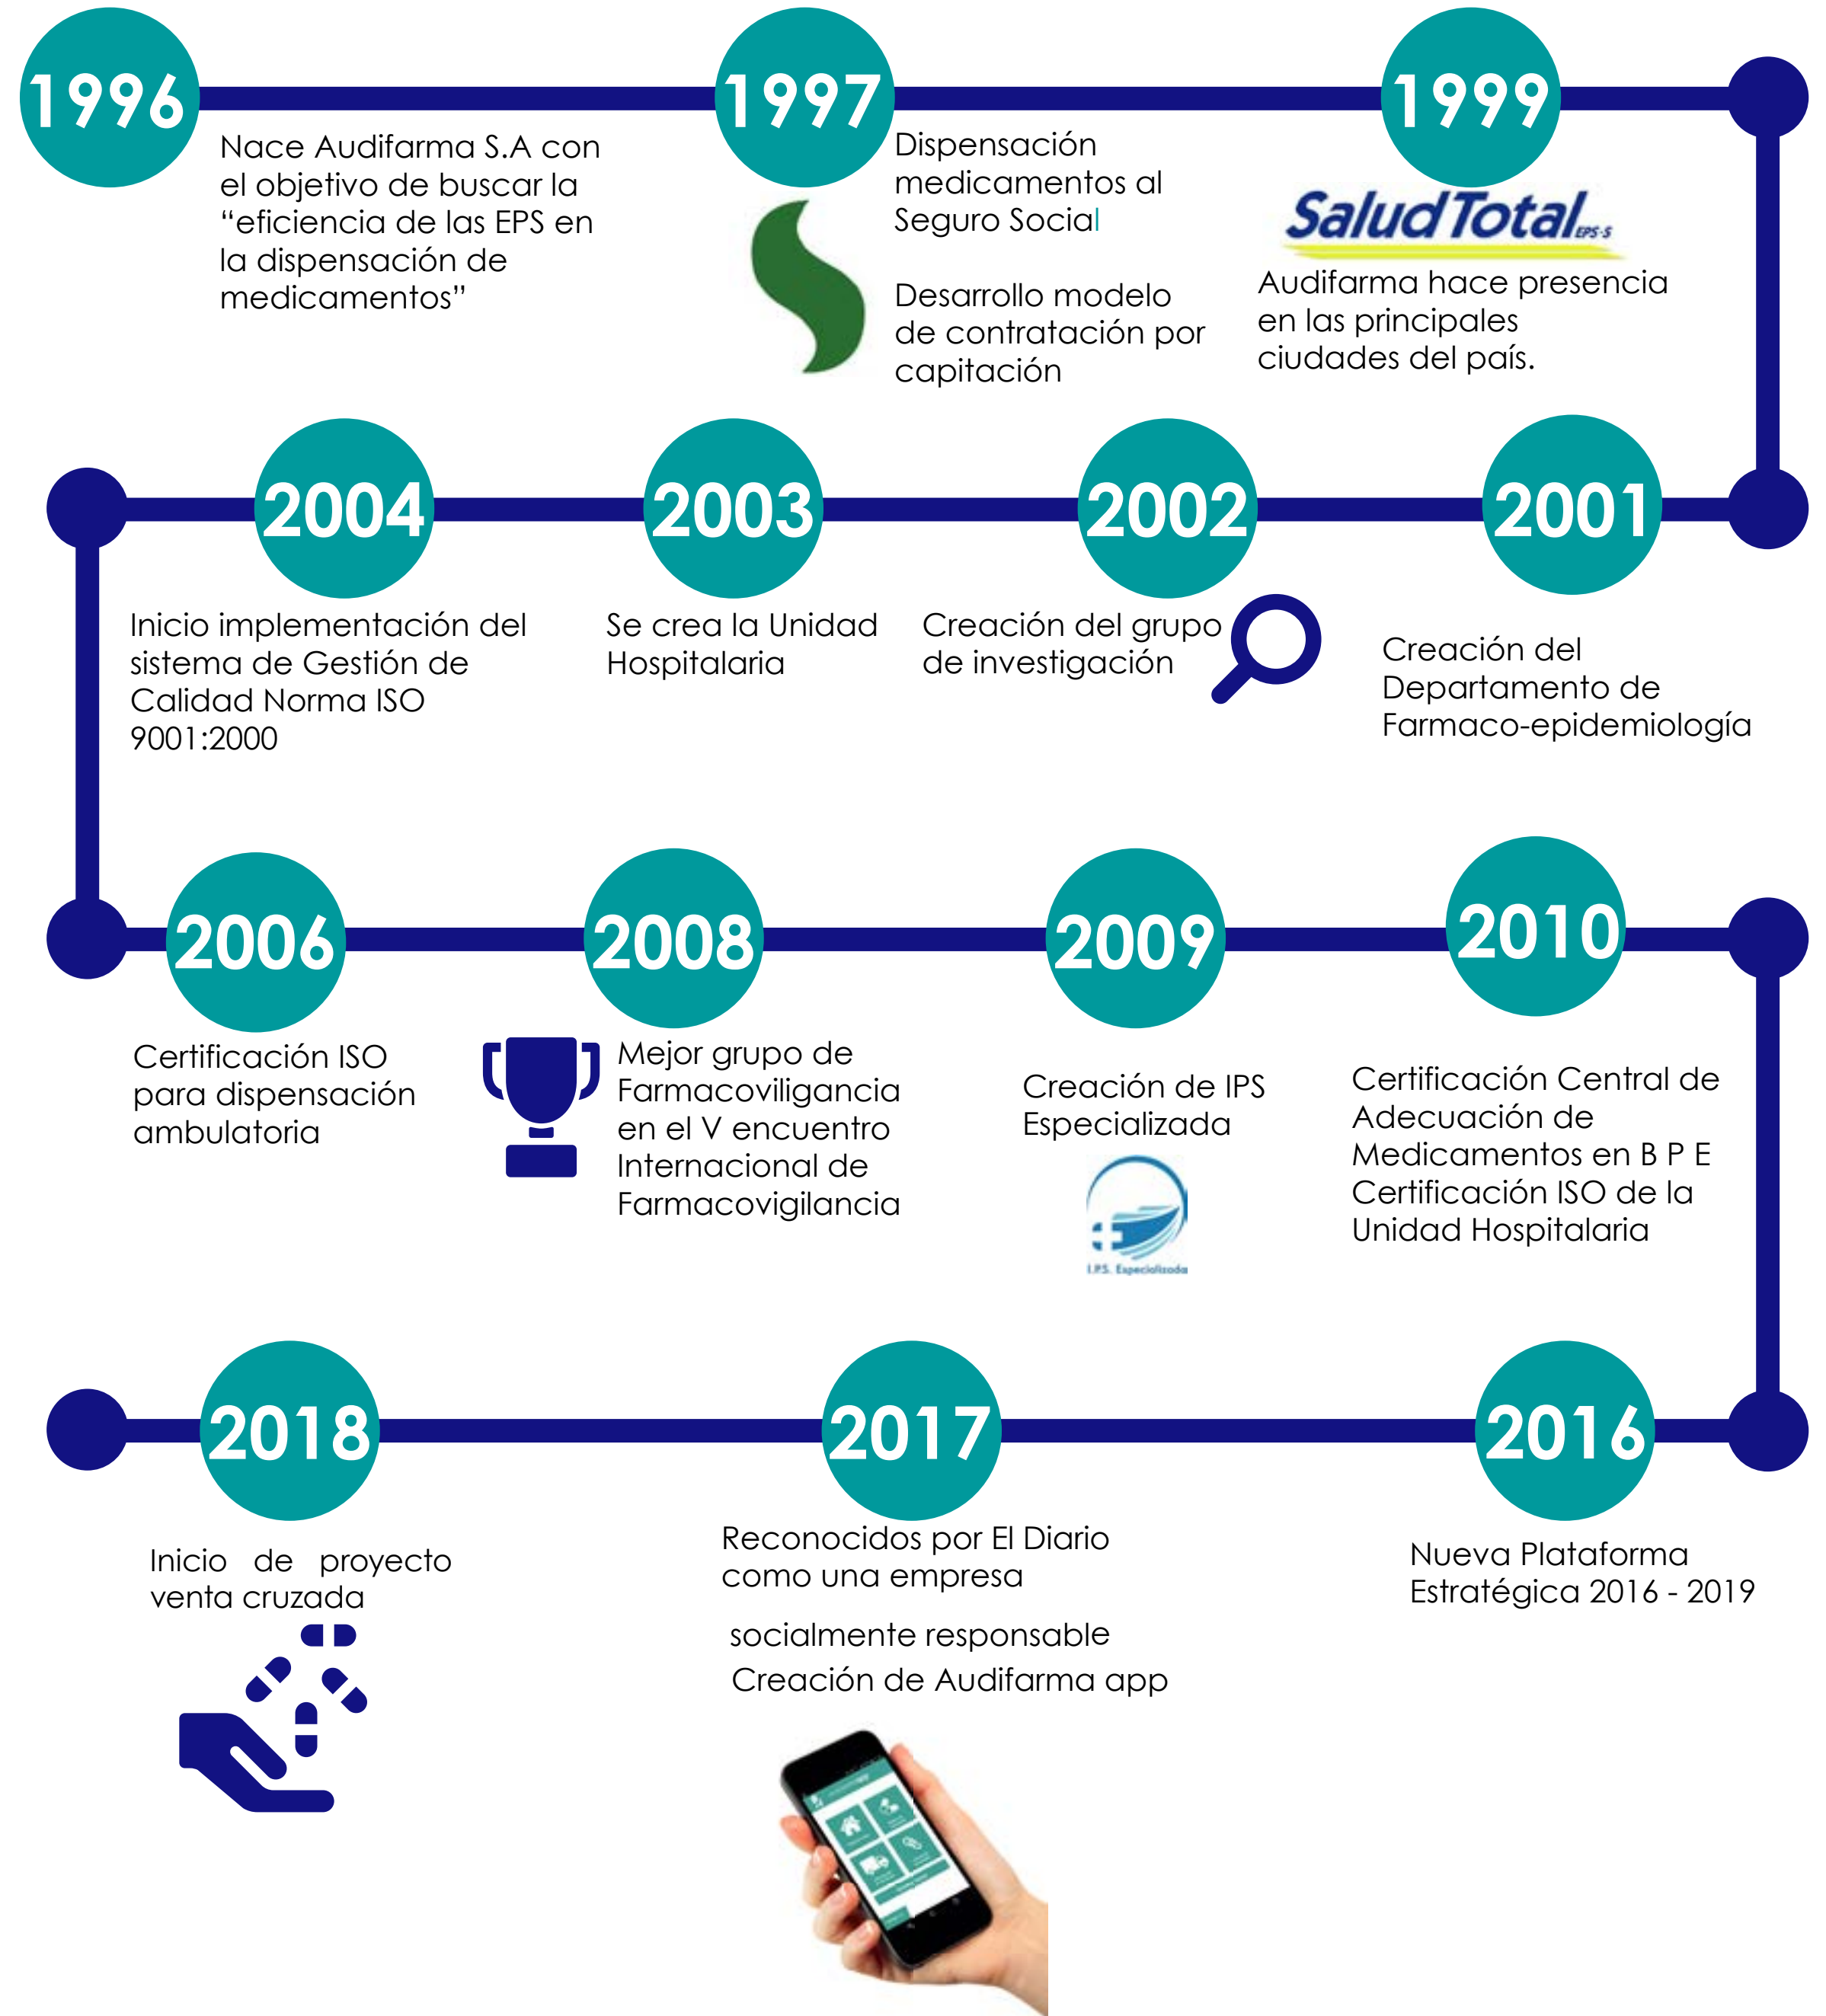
1996

Nace Audifarma S.A con el objetivo de buscar la “eficiencia de las EPS en la dispensación de medicamentos”

1997

Dispensación medicamentos al Seguro Social

Desarrollo modelo de contratación por capitación

1999

SaludTotal EPS-S

Audifarma hace presencia en las principales ciudades del país.

2004

Inicio implementación del sistema de Gestión de Calidad Norma ISO 9001:2000

2003

Se crea la Unidad Hospitalaria

2002

Creación del grupo de investigación

2001

Creación del Departamento de Farmaco-epidemiología

2006

Certificación ISO para dispensación ambulatoria

2008

Mejor grupo de Farmacoviligancia en el V encuentro Internacional de Farmacovigilancia

2009

Creación de IPS Especializada

I.P.S. Especializada

2010

Certificación Central de Adecuación de Medicamentos en B P E Certificación ISO de la Unidad Hospitalaria

2018

Inicio de proyecto venta cruzada

2017

Reconocidos por El Diario como una empresa

socialmente responsable

Creación de Audifarma app

2016

Nueva Plataforma Estratégica 2016 - 2019